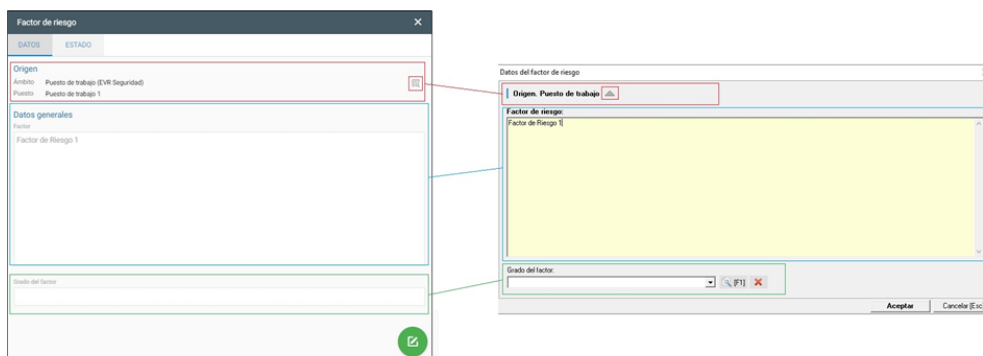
Factor de riesgo ×

DATOS ESTADO

Origen
Ámbito Puesto de trabajo (EVR Seguridad)
Puesto Puesto de trabajo 1

Datos generales
Factor
Factor de Riesgo 1

Grado del factor

Datos del factor de riesgo

Origen. Puesto de trabajo

Factor de riesgo:
Factor de Riesgo 1

Grado del factor:
[F1]

Aceptar Cancelar [Esc